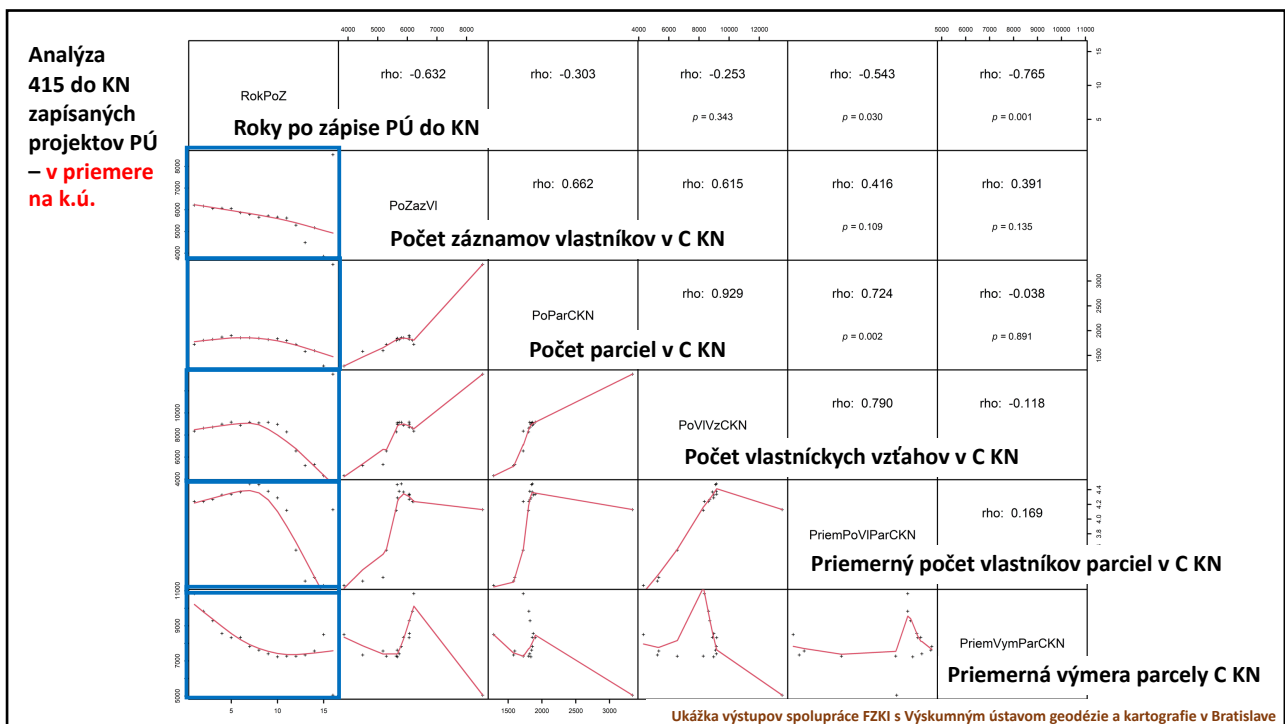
Analýza 415 do KN zapísaných projektov PÚ – v priemere na k.ú.

4000 5000 6000 7000 8000

4000 6000 8000 10000 12000

5000 6000 7000 8000 9000 10000 11000

RokPoZ

Roky po zápise PÚ do KN

rho: -0.632

rho: -0.303

rho: -0.253

$p = 0.343$

rho: -0.543

$p = 0.030$

rho: -0.765

$p = 0.001$

15
10
5

8000
7000
6000
5000
4000

PoZazVl

Počet záznamov vlastníkov v C KN

rho: 0.662

rho: 0.615

rho: 0.416

$p = 0.109$

rho: 0.391

$p = 0.135$

PoParCKN

Počet parciel v C KN

rho: 0.929

rho: 0.724

$p = 0.002$

rho: -0.038

$p = 0.891$

3000
2500
2000
1500

10000
8000
6000
4000

PoVlVzCKN

Počet vlastníckych vzťahov v C KN

rho: 0.790

rho: -0.118

4.4
4.2
4.0
3.8

PriemPoVlParCKN

rho: 0.169

Priemerný počet vlastníkov parciel v C KN

11000
9000
7000
5000

PriemVymParCKN

Priemerná výmera parcely C KN

5 10 15

1500 2000 2500 3000

Ukážka výstupov spolupráce FZKI s Výskumným ústavom geodézie a kartografie v Bratislave